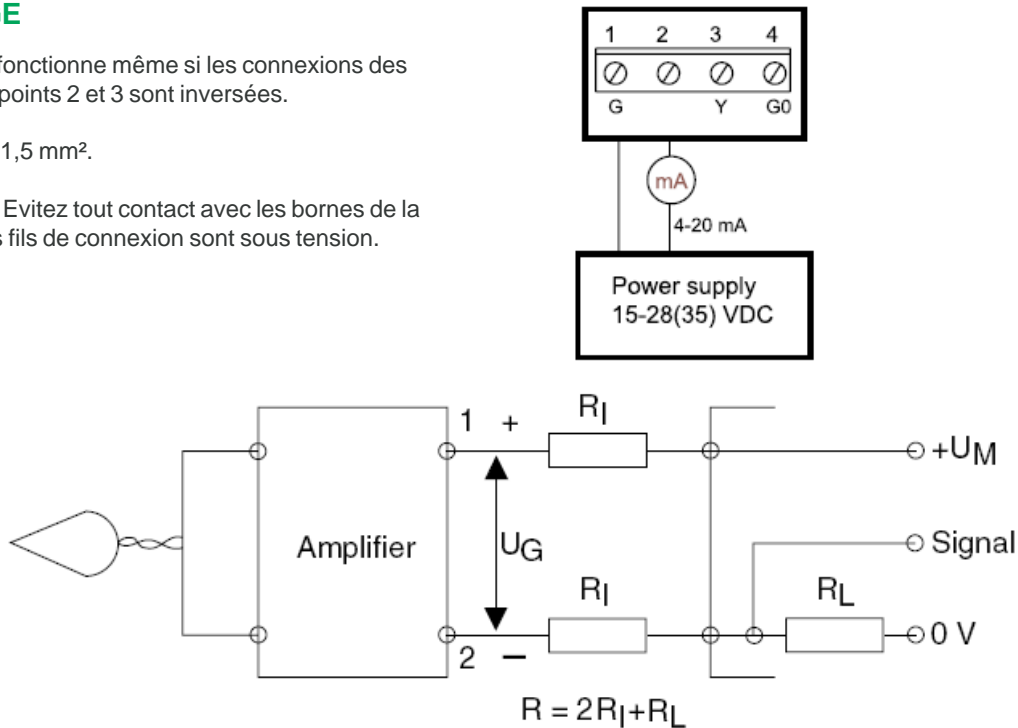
E

fonctionne même si les connexions des points 2 et 3 sont inversées.

1,5 mm².

Evitez tout contact avec les bornes de la s fils de connexion sont sous tension.

1 2 3 4

G Y G0

mA

4-20 mA

Power supply
15-28(35) VDC

Amplifier

1 +

2 –

$U_G$

$R_l$

$R_l$

$R_L$

$+U_M$

Signal

0 V

$R = 2R_l + R_L$